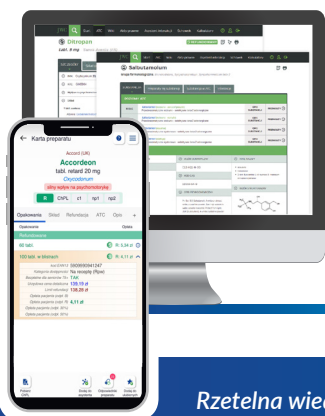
Ditropan
tabl. 5 mg

Salbutamolum

Karta preparatu

Accord (UK)
Accordeon
tabl. retard 20 mg
Oxycodonum
silnie wpływ na psychomotorykę

CNFL
z1
rp1
rp2

Opakowania
Skład
Refundacja
ATC
Opis

Opakowanie
Opłata

Refundowane

60 tabl.
5,38 zł

100 tabl. w blistrach
6,11 zł

Kod EAN13
5909990941097
Kategoria dostępności
Na recepty (Rpw)
Refundowany
TAK
Urzędowa cena detaliczna
139,19 zł
Limit refundacji
139,20 zł
Opłata pacjenta
6,11 zł

Rzetelna wie